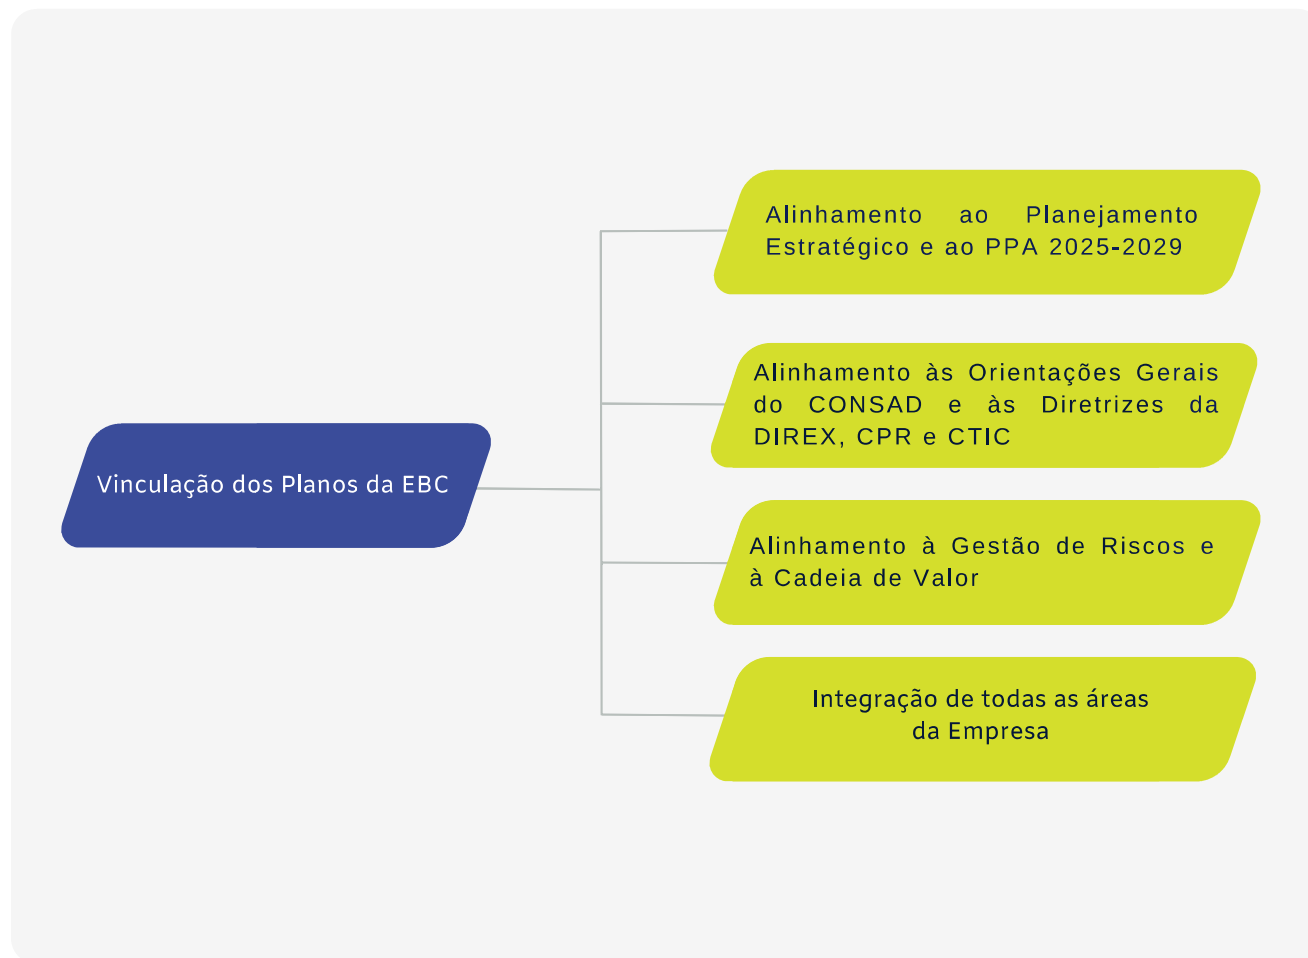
Vinculação dos Planos da EBC

Alinhamento ao Planejamento Estratégico e ao PPA 2025-2029

Alinhamento às Orientações Gerais do CONSAD e às Diretrizes da DIREX, CPR e CTIC

Alinhamento à Gestão de Riscos e à Cadeia de Valor

Integração de todas as áreas da Empresa